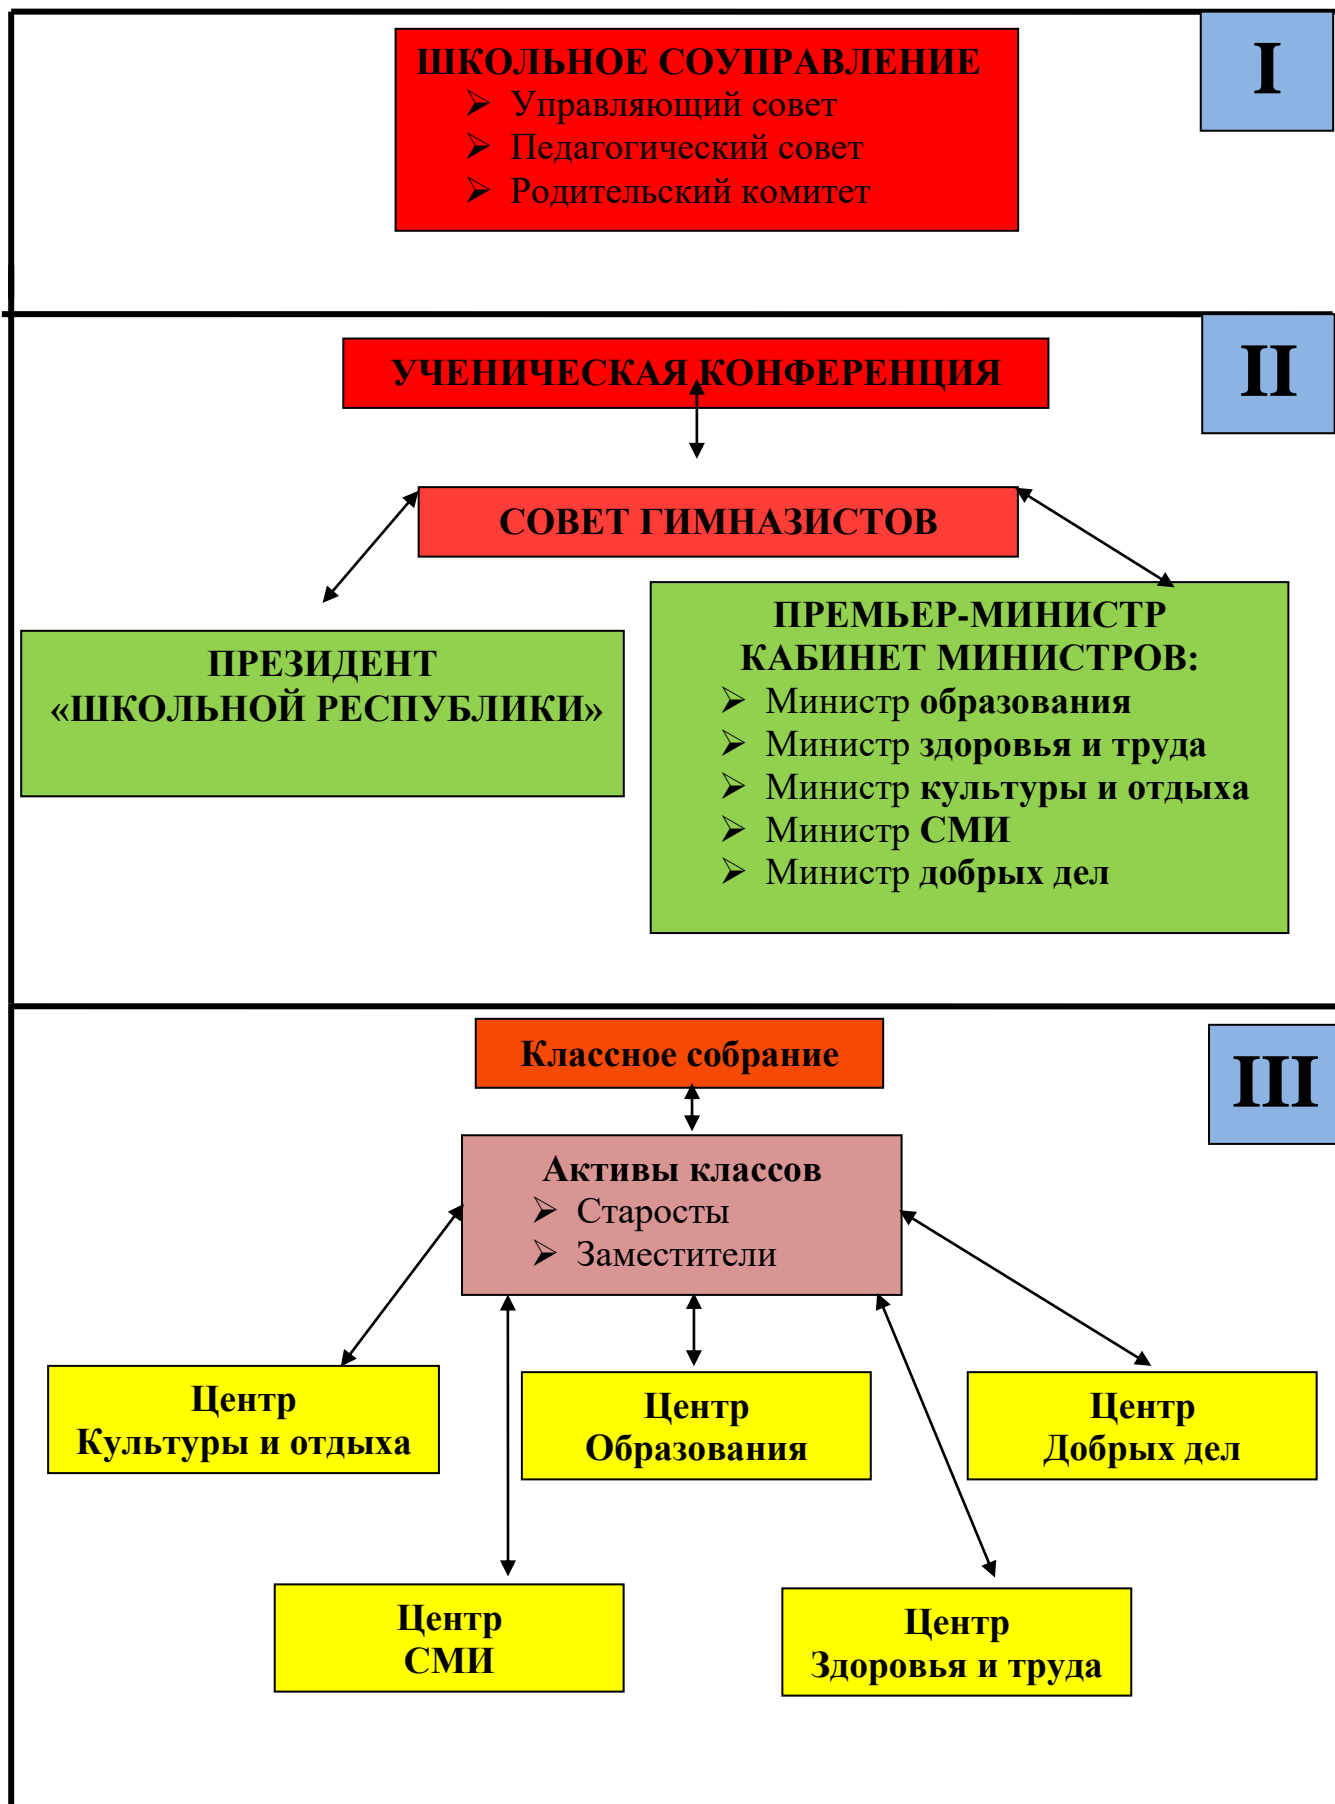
ШКОЛЬНОЕ СОУПРАВЛЕНИЕ
- Управляющий совет
- Педагогический совет
- Родительский комитет

I

УЧЕНИЧЕСКАЯ КОНФЕРЕНЦИЯ

II

СОВЕТ ГИМНАЗИСТОВ

ПРЕЗИДЕНТ «ШКОЛЬНОЙ РЕСПУБЛИКИ»

ПРЕМЬЕР-МИНИСТР
КАБИНЕТ МИНИСТРОВ:
- Министр образования
- Министр здоровья и труда
- Министр культуры и отдыха
- Министр СМИ
- Министр добрых дел

Классное собрание

III

Активы классов
- Старосты
- Заместители

Центр
Культуры и отдыха

Центр
Образования

Центр
Добрых дел

Центр
СМИ

Центр
Здоровья и труда